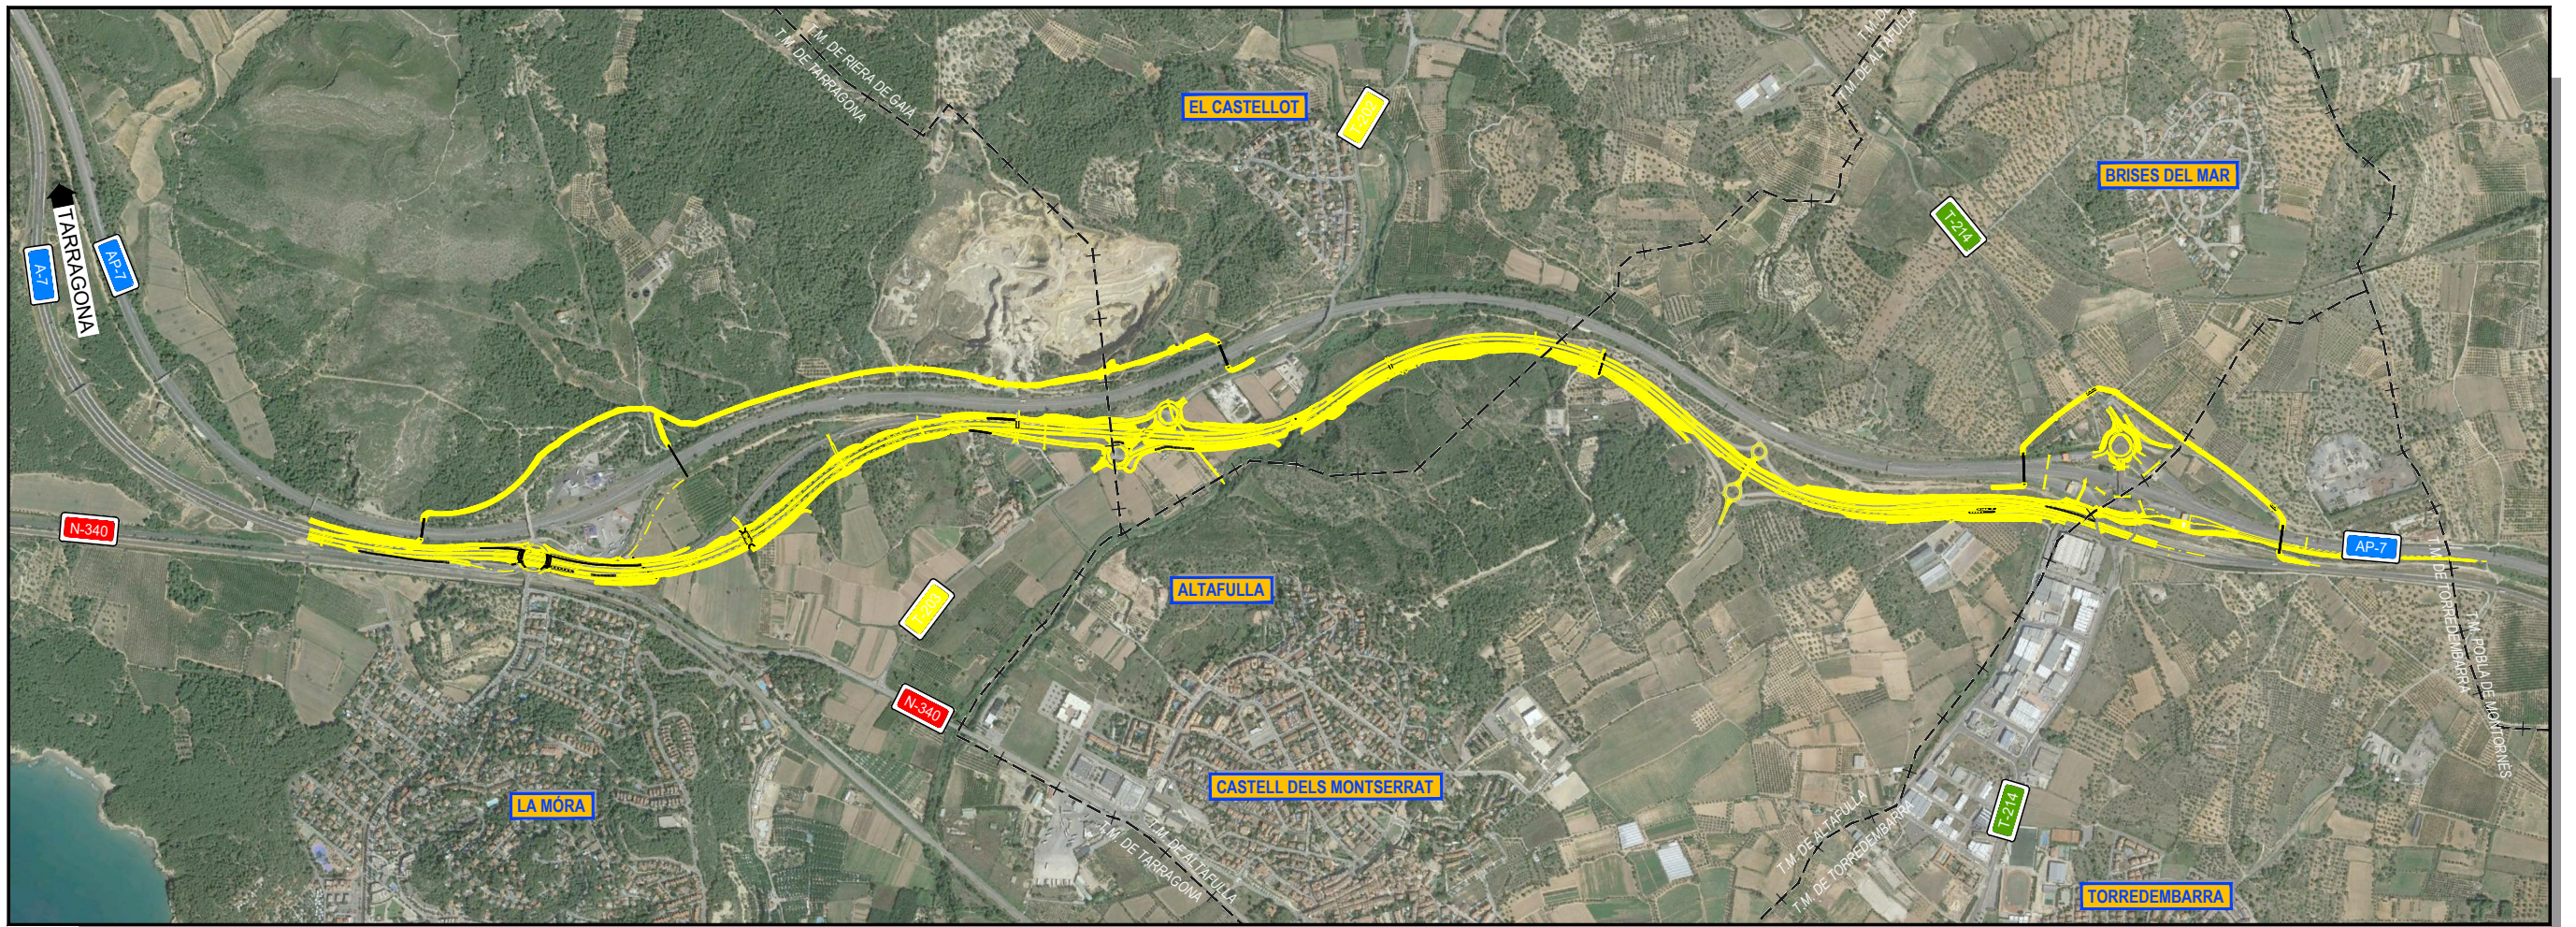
T.M. DE RIERA DE GAIA
T.M. DE TARRAGONA

EL CASTELLOT

T.M. DE ALTAFULLA

BRISES DEL MAR

T-214

TARRAGONA

A-7

AP-7

N-340

ALTAFULLA

AP-7

T.M. DE TORREDEMBARRA
T.M. POBLA DE MONTORNES

N-340

LA MÓRA

CASTELL DELS MONTSERRAT

T-214

T.M. DE TARRAGONA
T.M. DE ALTAFULLA

T.M. DE ALTAFULLA
T.M. DE TORREDEMBARRA

TORREDEMBARRA